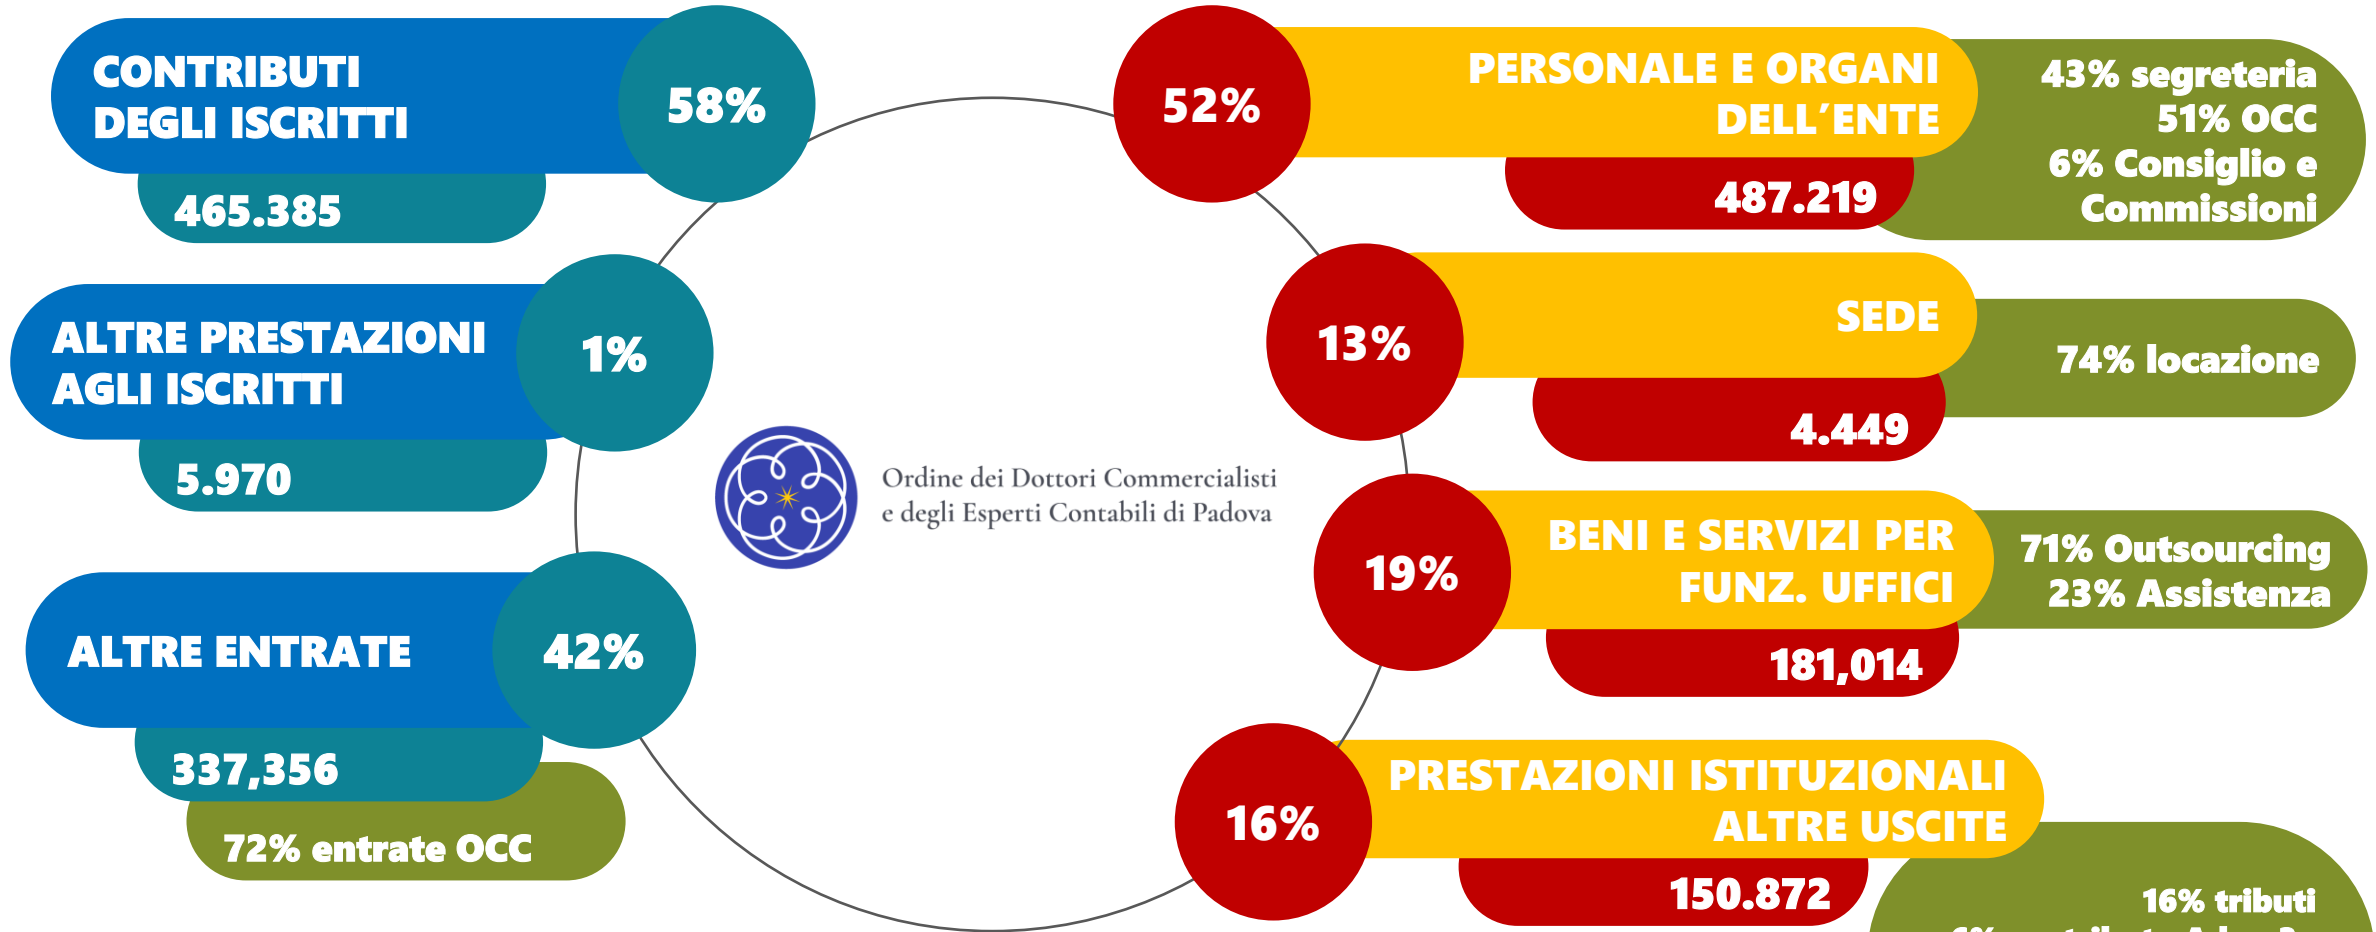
CONTRIBUTI DEGLI ISCRITTI

58%

465.385

ALTRE PRESTAZIONI AGLI ISCRITTI

1%

5.970

ALTRE ENTRATE

42%

337,356

72% entrate OCC

Ordine dei Dottori Commercialisti e degli Esperti Contabili di Padova

52%

PERSONALE E ORGANI DELL'ENTE

487.219

43% segreteria
51% OCC
6% Consiglio e Commissioni

13%

SEDE

4.449

74% locazione

19%

BENI E SERVIZI PER FUNZ. UFFICI

181,014

71% Outsourcing
23% Assistenza

16%

PRESTAZIONI ISTITUZIONALI ALTRE USCITE

150.872

16% tributi
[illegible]